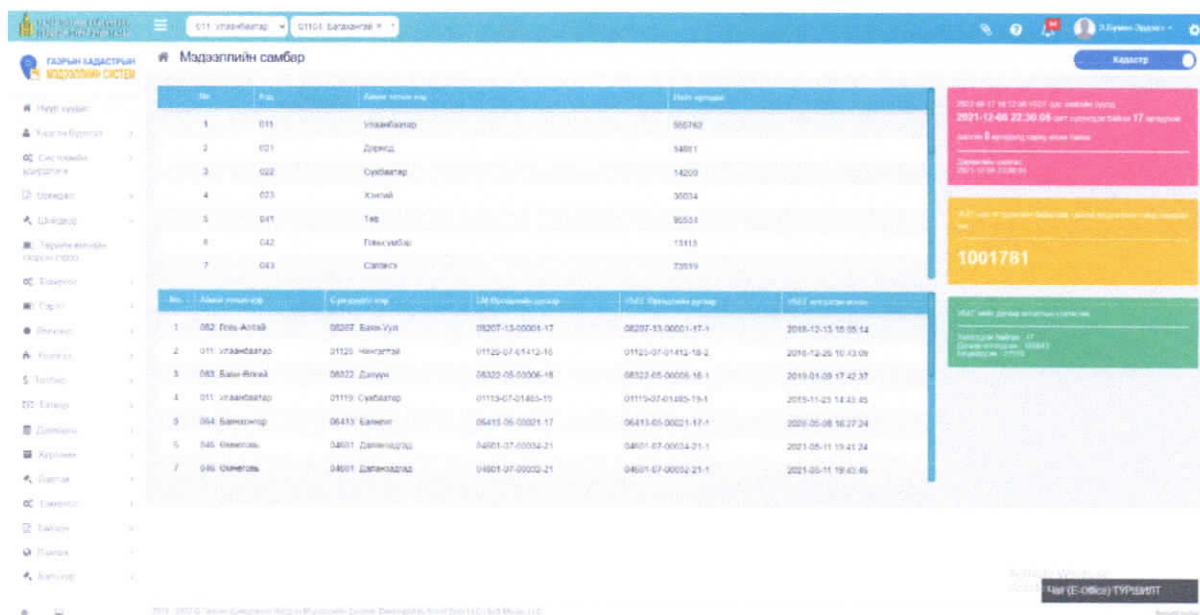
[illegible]

011: Улаанбаатар
01104: Багахангай

Э.Буман-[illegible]

ГАЗРЫН КАДАСТРЫН МЭДЭЭЛЛИЙН СИСТЕМ

Мэдээллийн самбар

Кадастр

Нүүр хуудас
Хэрэглэгч
Системийн удирдлага
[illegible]
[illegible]
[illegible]
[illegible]
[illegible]
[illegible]
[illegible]
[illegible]
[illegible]
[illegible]
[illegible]
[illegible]
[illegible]
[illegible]
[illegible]
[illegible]

| № | Код | Аймаг нэгжийн нэр | Нийт нэгдмэл |
|---|---|---|---|
| 1 | 011 | Улаанбаатар | 555742 |
| 2 | 021 | Дорнод | 54811 |
| 3 | 022 | Сүхбаатар | 14200 |
| 4 | 023 | Хэнтий | 30034 |
| 5 | 041 | Төв | 95551 |
| 6 | 042 | Говьсүмбэр | 13113 |
| 7 | 043 | Сэлэнгэ | 73519 |

| №. | Аймаг нэгжийн нэр | Сум дүүргийн нэр | ЗӨ Нэгдмэлийн дугаар | НӨЗ Нэгдмэлийн дугаар | НӨЗ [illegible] |
|---|---|---|---|---|---|
| 1 | 082: Говь-Алтай | 08207: Баян-Уул | 08207-13-00001-17 | 08207-13-00001-17-1 | 2018-12-13 15:05:14 |
| 2 | 011: Улаанбаатар | 01120: Чингэлтэй | 01120-07-01412-18 | 01120-07-01412-18-2 | 2018-12-26 10:43:09 |
| 3 | 083: Баян-Өлгий | 08322: Дэлүүн | 08322-05-00006-18 | 08322-05-00006-18-1 | 2019-01-09 17:42:37 |
| 4 | 011: Улаанбаатар | 01119: Сүхбаатар | 01119-07-01483-19 | 01119-07-01483-19-1 | 2019-11-23 14:43:45 |
| 5 | 064: Баянхонгор | 06413: Баянлиг | 06413-05-00021-17 | 06413-05-00021-17-1 | 2020-05-08 16:27:24 |
| 6 | 046: Өмнөговь | 04601: Даланзадгад | 04601-07-00034-21 | 04601-07-00034-21-1 | 2021-05-11 19:41:24 |
| 7 | 046: Өмнөговь | 04601: Даланзадгад | 04601-07-00032-21 | 04601-07-00032-21-1 | 2021-05-11 19:43:46 |

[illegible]
2021-12-06 22:30:05 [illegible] 17 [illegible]
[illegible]
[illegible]
2021-12-06 23:00:01

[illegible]
1001781

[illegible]
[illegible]

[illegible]

Чат (E-Office) ТҮРШИЛТ